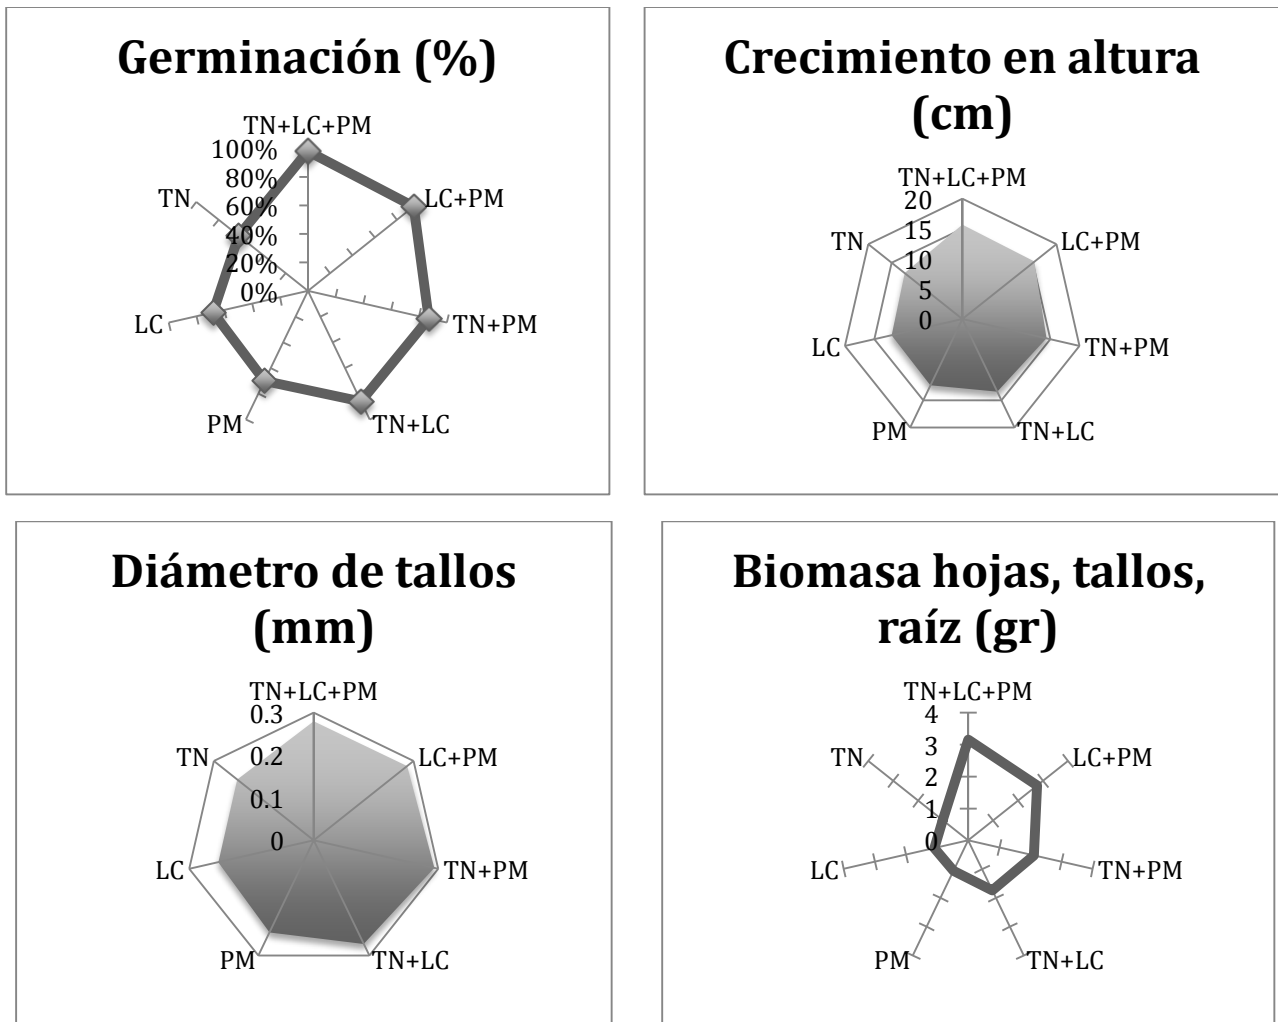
Germinación (%)

TN+LC+PM
100%
80%
60%
40%
20%
0%
LC+PM
TN+PM
TN+LC
PM
LC
TN

Crecimiento en altura (cm)

TN+LC+PM
20
15
10
5
0
LC+PM
TN+PM
TN+LC
PM
LC
TN

Diámetro de tallos (mm)

TN+LC+PM
0.3
0.2
0.1
0
LC+PM
TN+PM
TN+LC
PM
LC
TN

Biomasa hojas, tallos, raíz (gr)

TN+LC+PM
4
3
2
1
0
LC+PM
TN+PM
TN+LC
PM
LC
TN